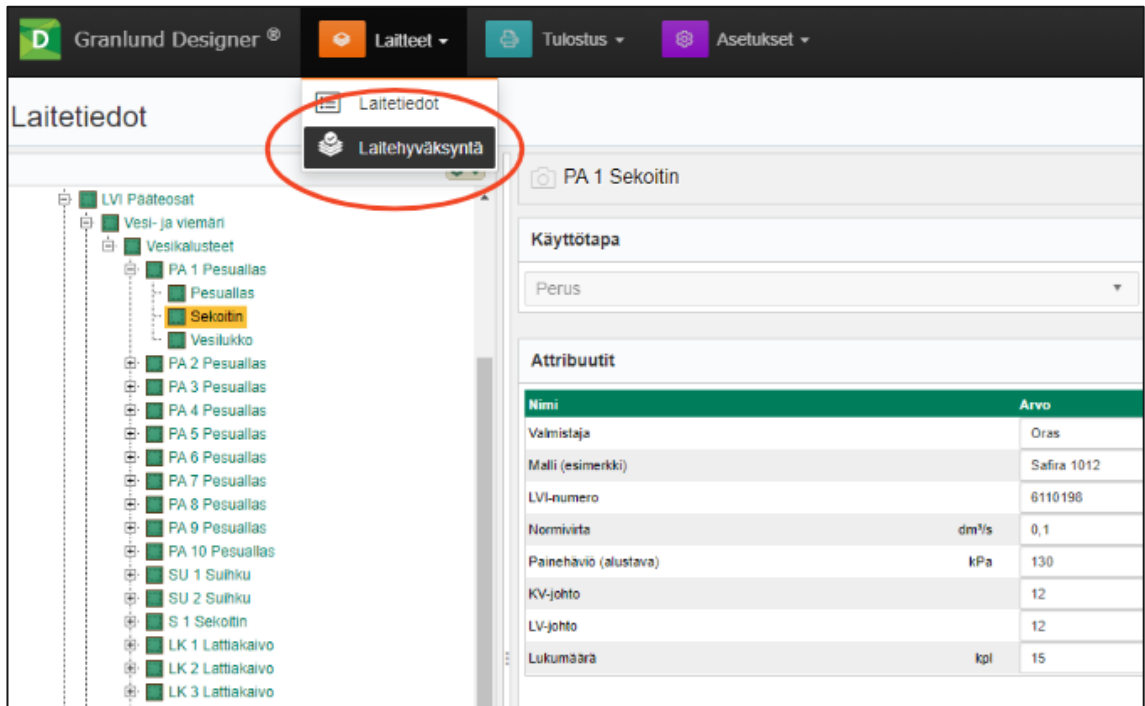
D Granlund Designer ®

Laitteet ▾

Tulostus ▾

Asetukset ▾

Laitetiedot

Laitetiedot

Laitehyväksyntä

LVI Pääteosat
Vesi- ja viemäri
Vesikalusteet
PA 1 Pesuallas
Pesuallas
Sekoitin
Vesilukko
PA 2 Pesuallas
PA 3 Pesuallas
PA 4 Pesuallas
PA 5 Pesuallas
PA 6 Pesuallas
PA 7 Pesuallas
PA 8 Pesuallas
PA 9 Pesuallas
PA 10 Pesuallas
SU 1 Suihku
SU 2 Suihku
S 1 Sekoitin
LK 1 Lattiakaivo
LK 2 Lattiakaivo
LK 3 Lattiakaivo

PA 1 Sekoitin

Käyttötapa

Perus

Attribuutit

| Nimi | | Arvo |
|---|---|---|
| Valmistaja | | Oras |
| Malli (esimerkki) | | Safira 1012 |
| LVI-numero | | 6110198 |
| Normivirta | $dm^3/s$ | 0,1 |
| Painehäviö (alustava) | kPa | 130 |
| KV-johto | | 12 |
| LV-johto | | 12 |
| Lukumäärä | kpl | 15 |